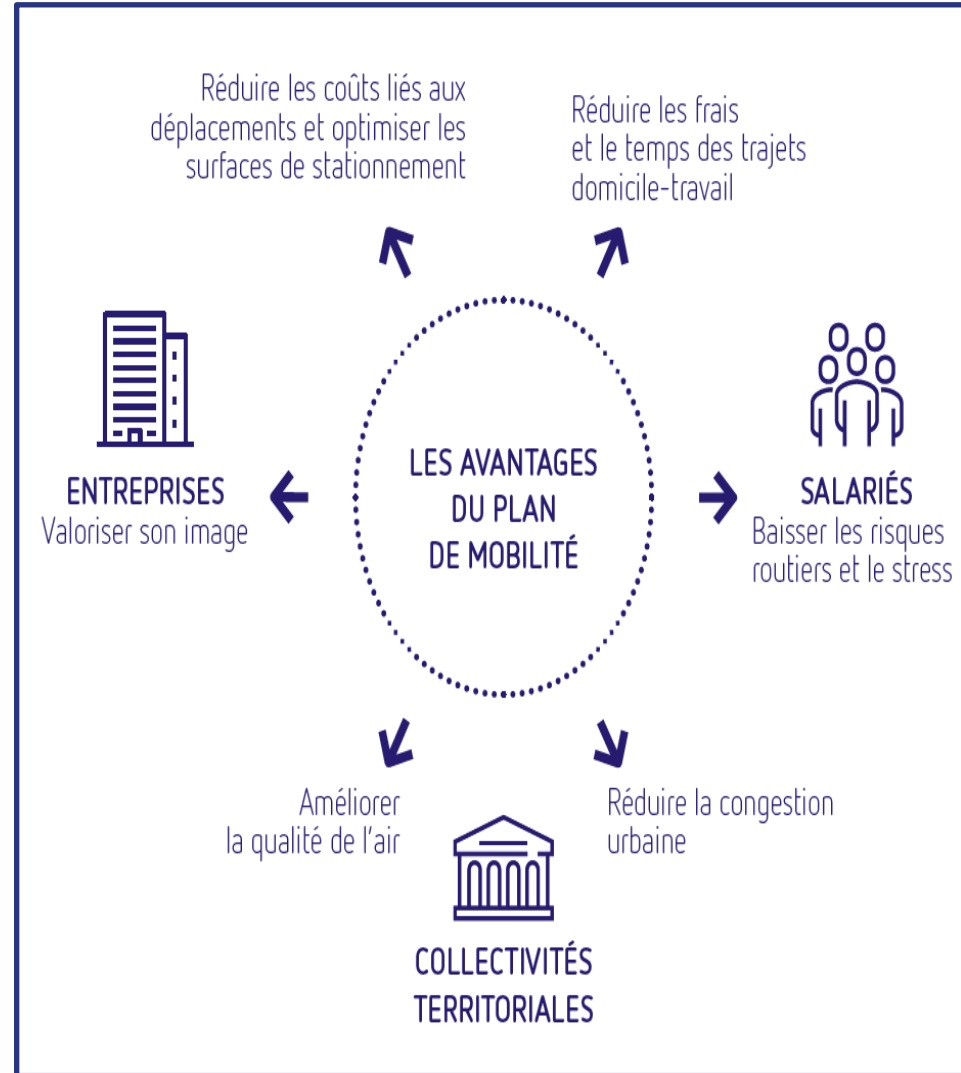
Réduire les coûts liés aux déplacements et optimiser les surfaces de stationnement

Réduire les frais et le temps des trajets domicile-travail

ENTREPRISES
Valoriser son image

LES AVANTAGES DU PLAN DE MOBILITÉ

SALARIÉS
Baisser les risques routiers et le stress

Améliorer la qualité de l'air

Réduire la congestion urbaine

COLLECTIVITÉS TERRITORIALES